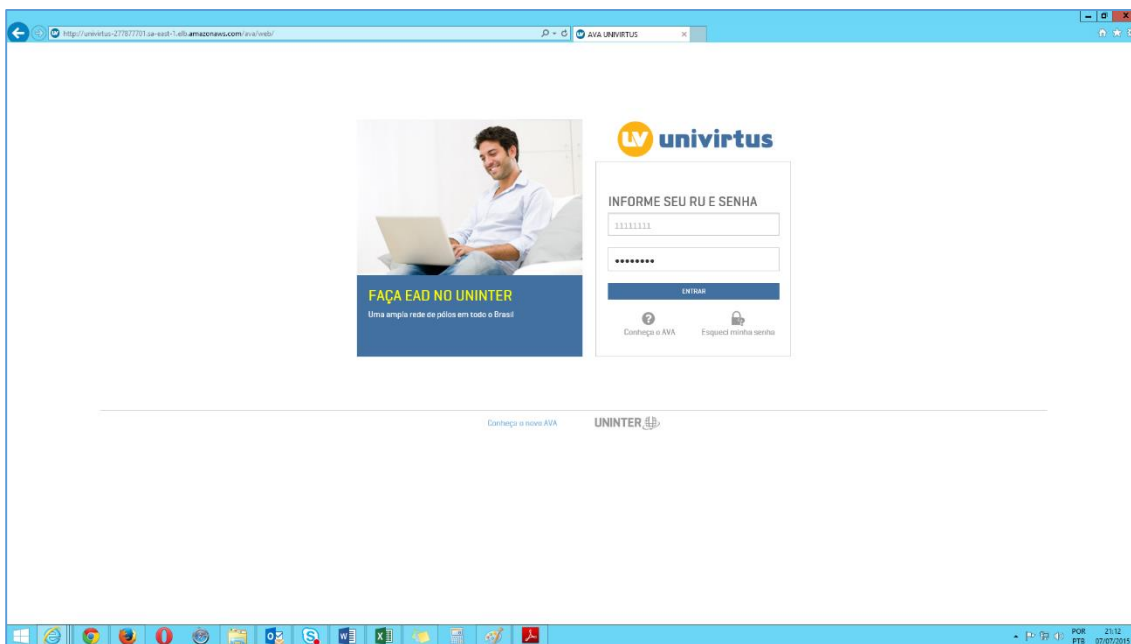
http://univirtus-277877701.sa-east-1.elb.amazonaws.com/ava/web/

AVA UNIVIRTUS

univirtus

INFORME SEU RU E SENHA

11111111

••••••••

ENTRAR

Conheça o AVA

Esqueci minha senha

FAÇA EAD NO UNINTER

Uma ampla rede de pólos em todo o Brasil

Conheça o novo AVA

UNINTER

POR PTB 21:12 07/07/2015